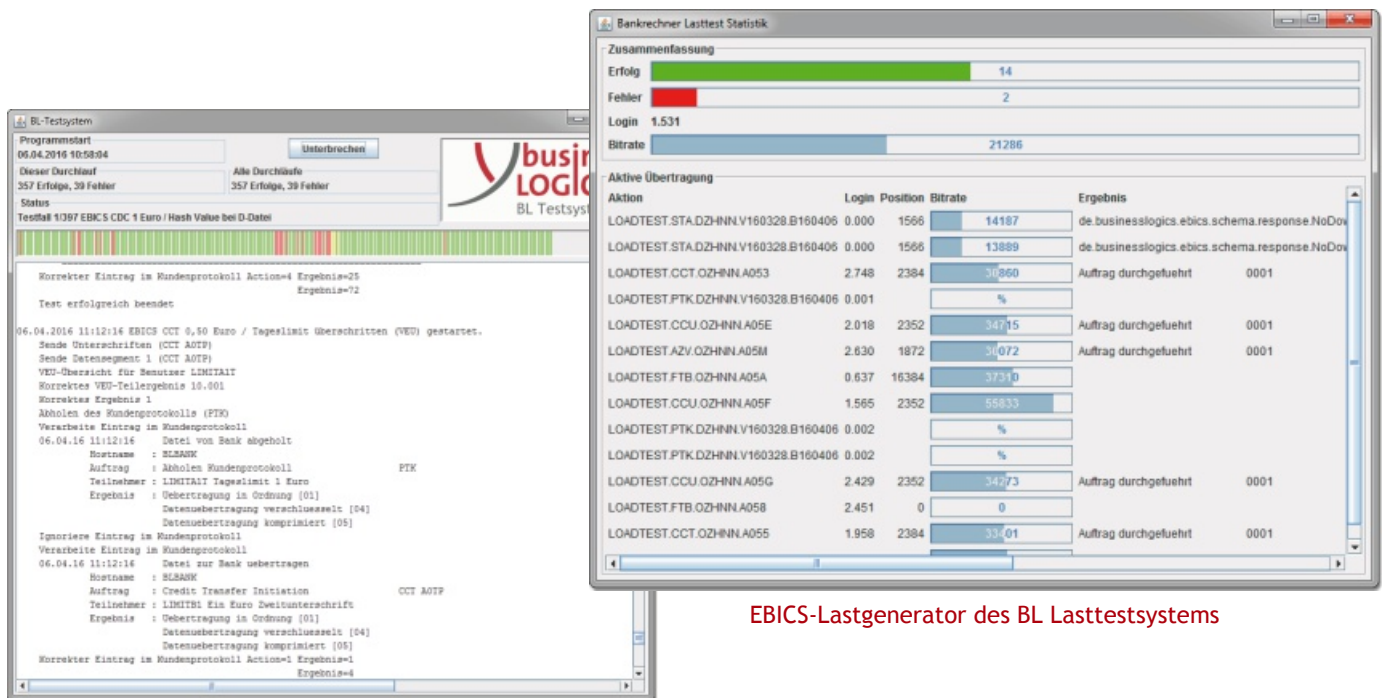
BL-Testsystem

Programmstart
06.04.2016 10:58:04

Unterbrechen

Dieser Durchlauf
357 Erfolge, 39 Fehler

Alle Durchläufe
357 Erfolge, 39 Fehler

Status
Testfall 1/397 EBICS CDC 1 Euro / Hash Value bei D-Datei

busin
LOGIC
BL Testsyst

Korrekter Eintrag im Kundenprotokoll Action=4 Ergebnis=25
Ergebnis=72
Test erfolgreich beendet

06.04.2016 11:12:16 EBICS CCT 0,50 Euro / Tageslimit überschritten (VEU) gestartet.
Sende Unterschriften (CCT A0TP)
Sende Datensegment 1 (CCT A0TP)
VEU-Übersicht für Benutzer LIMITA1T
Korrektes VEU-Teilergebnis 10.001
Korrektes Ergebnis 1
Abholen des Kundenprotokolls (PTK)
Verarbeite Eintrag im Kundenprotokoll
06.04.16 11:12:16 Datei von Bank abgeholt
Hostname : BLBANK
Auftrag : Abholen Kundenprotokoll PTK
Teilnehmer : LIMITA1T Tageslimit 1 Euro
Ergebnis : Uebertragung in Ordnung [01]
Datenuebertragung verschluesselt [04]
Datenuebertragung komprimiert [05]
Ignoriere Eintrag im Kundenprotokoll
Verarbeite Eintrag im Kundenprotokoll
06.04.16 11:12:16 Datei zur Bank uebertragen
Hostname : BLBANK
Auftrag : Credit Transfer Initiation CCT A0TP
Teilnehmer : LIMITB1 Ein Euro Zweitunterschrift
Ergebnis : Uebertragung in Ordnung [01]
Datenuebertragung verschluesselt [04]
Datenuebertragung komprimiert [05]
Korrekter Eintrag im Kundenprotokoll Action=1 Ergebnis=1
Ergebnis=4

Bankrechner Lasttest Statistik

Zusammenfassung
Erfolg 14
Fehler 2
Login 1.531
Bitrate 21286

Aktive Übertragung

| Aktion | Login | Position | Bitrate | Ergebnis | |
|---|---|---|---|---|---|
| LOADTEST.STA.DZHNN.V160328.B160406 | 0.000 | 1566 | 14187 | de.businesslogics.ebics.schema.response.NoDov | |
| LOADTEST.STA.DZHNN.V160328.B160406 | 0.000 | 1566 | 13889 | de.businesslogics.ebics.schema.response.NoDov | |
| LOADTEST.CCT.OZHNN.A053 | 2.748 | 2384 | 30860 | Auftrag durchgefuehrt | 0001 |
| LOADTEST.PTK.DZHNN.V160328.B160406 | 0.001 | | % | | |
| LOADTEST.CCU.OZHNN.A05E | 2.018 | 2352 | 34715 | Auftrag durchgefuehrt | 0001 |
| LOADTEST.AZV.OZHNN.A05M | 2.630 | 1872 | 30072 | Auftrag durchgefuehrt | 0001 |
| LOADTEST.FTB.OZHNN.A05A | 0.637 | 16384 | 37310 | | |
| LOADTEST.CCU.OZHNN.A05F | 1.565 | 2352 | 55833 | | |
| LOADTEST.PTK.DZHNN.V160328.B160406 | 0.002 | | % | | |
| LOADTEST.PTK.DZHNN.V160328.B160406 | 0.002 | | % | | |
| LOADTEST.CCU.OZHNN.A05G | 2.429 | 2352 | 34273 | Auftrag durchgefuehrt | 0001 |
| LOADTEST.FTB.OZHNN.A058 | 2.451 | 0 | 0 | | |
| LOADTEST.CCT.OZHNN.A055 | 1.958 | 2384 | 33401 | Auftrag durchgefuehrt | 0001 |

EBICS-Lastgenerator des BL Lasttestsystems